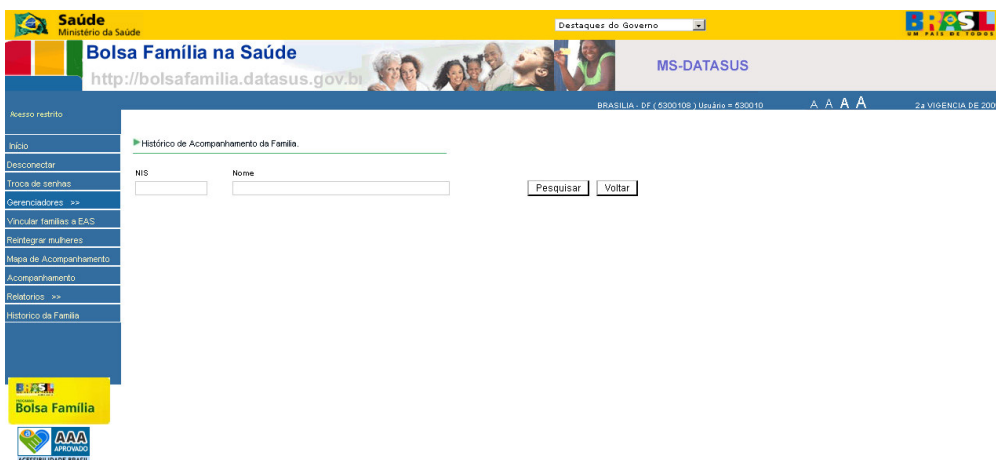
Saúde
Ministério da Saúde

Destaques do Governo

BRASIL
UM PAÍS DE TODOS

Bolsa Família na Saúde
http://bolsafamilia.datasus.gov.br

MS-DATASUS

Acesso restrito

BRASILIA - DF ( 5300108 ) Usuário = 530010

A A A A

2a VIGENCIA DE 200

Inicio
Desconectar
Troca de senhas
Gerenciadores >>
Vincular familias a EAS
Reintegrar mulheres
Mapa de Acompanhamento
Acompanhamento
Relatorios >>
Historico da Familia

Histórico de Acompanhamento da Família.

NIS

Nome

Pesquisar

Voltar

BRASIL
Bolsa Família

AAA
APROVADO
ACESSIBILIDADE BRASIL